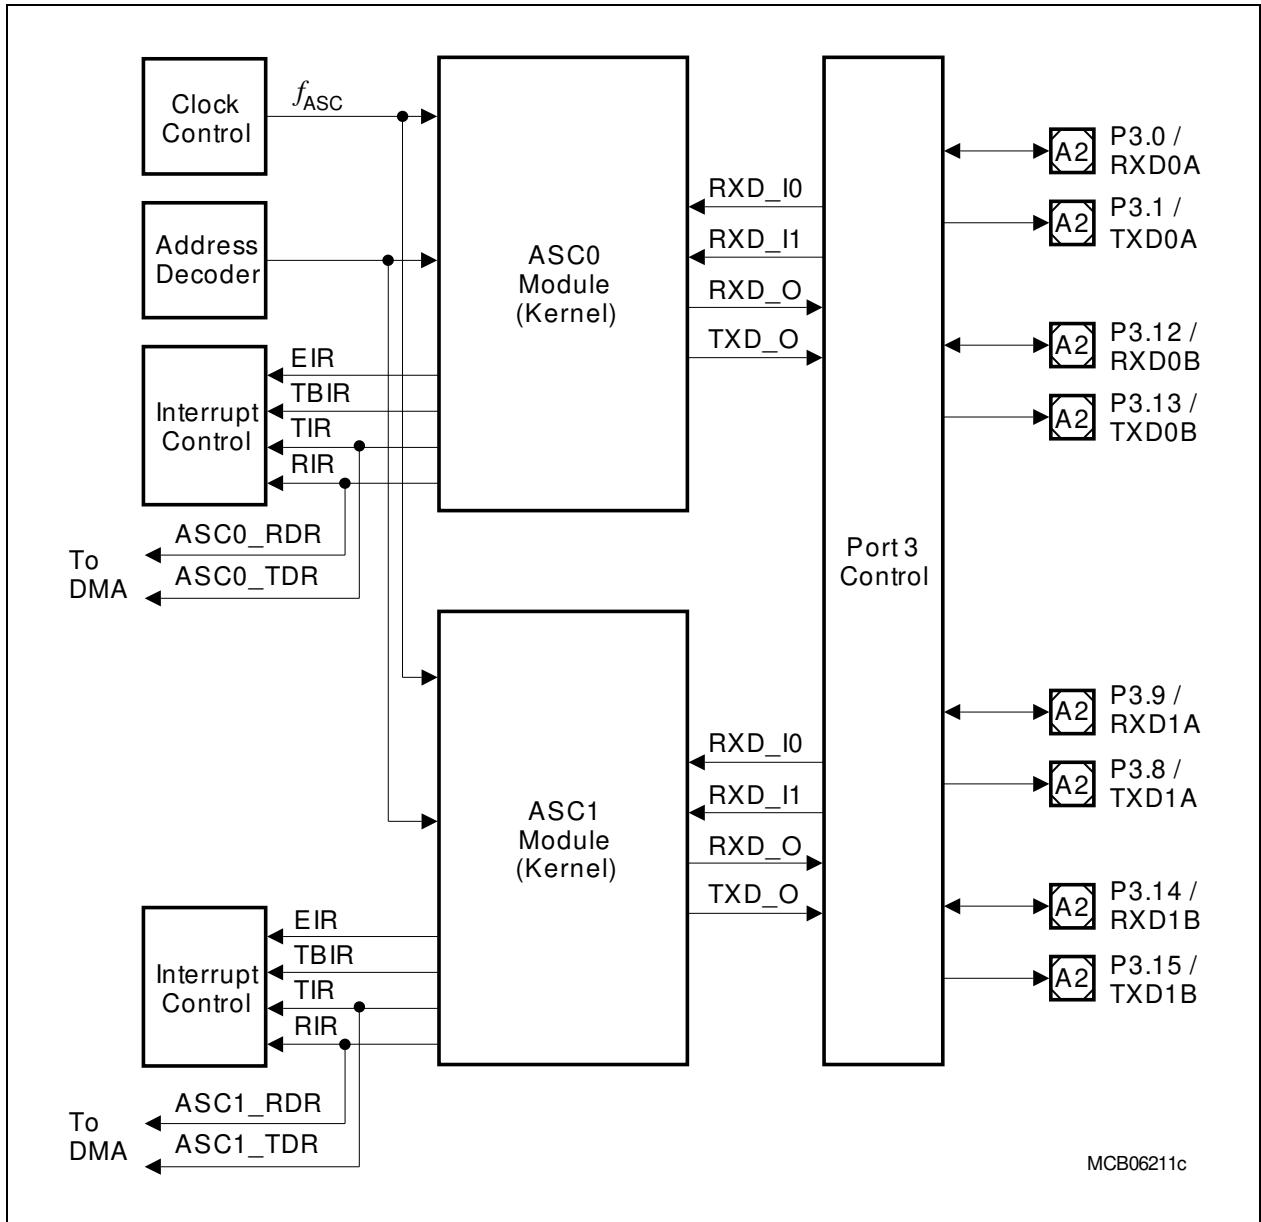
Clock Control

$f_{ASC}$

Address Decoder

Interrupt Control

EIR
TBIR
TIR
RIR

To DMA

ASC0_RDR
ASC0_TDR

ASC0 Module (Kernel)

RXD_I0
RXD_I1
RXD_O
TXD_O

Port 3 Control

A2 P3.0 / RXD0A
A2 P3.1 / TXD0A
A2 P3.12 / RXD0B
A2 P3.13 / TXD0B

ASC1 Module (Kernel)

RXD_I0
RXD_I1
RXD_O
TXD_O

A2 P3.9 / RXD1A
A2 P3.8 / TXD1A
A2 P3.14 / RXD1B
A2 P3.15 / TXD1B

Interrupt Control

EIR
TBIR
TIR
RIR

To DMA

ASC1_RDR
ASC1_TDR

MCB06211c